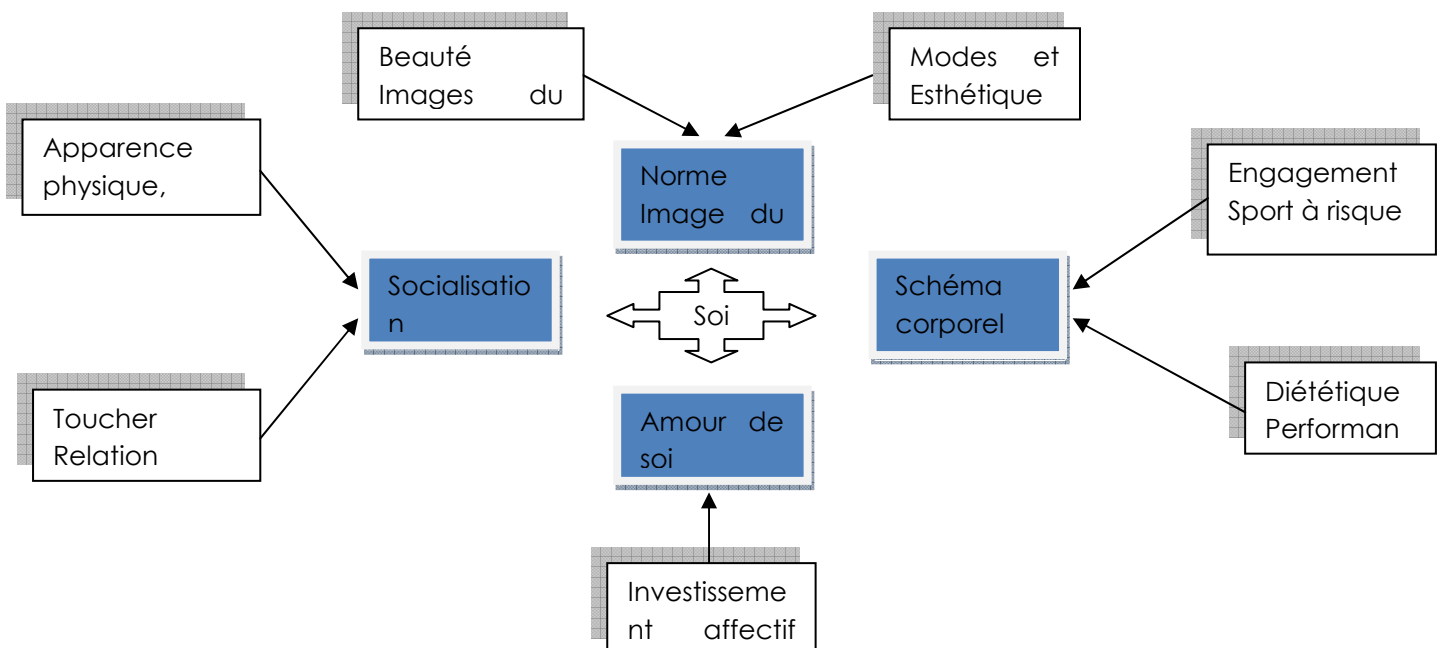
Beauté Images du

Modes et Esthétique

Apparence physique,

Norme Image du

Engagement Sport à risque

Socialisatio n

Soi

Schéma corporel

Toucher Relation

Amour de soi

Diététique Performan

Investisseme nt affectif